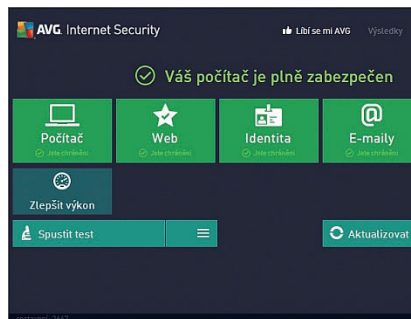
AVG Internet Security

Líbí se mi AVG

Výsledky

Váš počítač je plně zabezpečen

Počítač
Jste chráněni

Web
Jste chráněni

Identita
Jste chráněni

E-maily
Jste chráněni

Zlepšit výkon

Spustit test

Aktualizovat

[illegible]